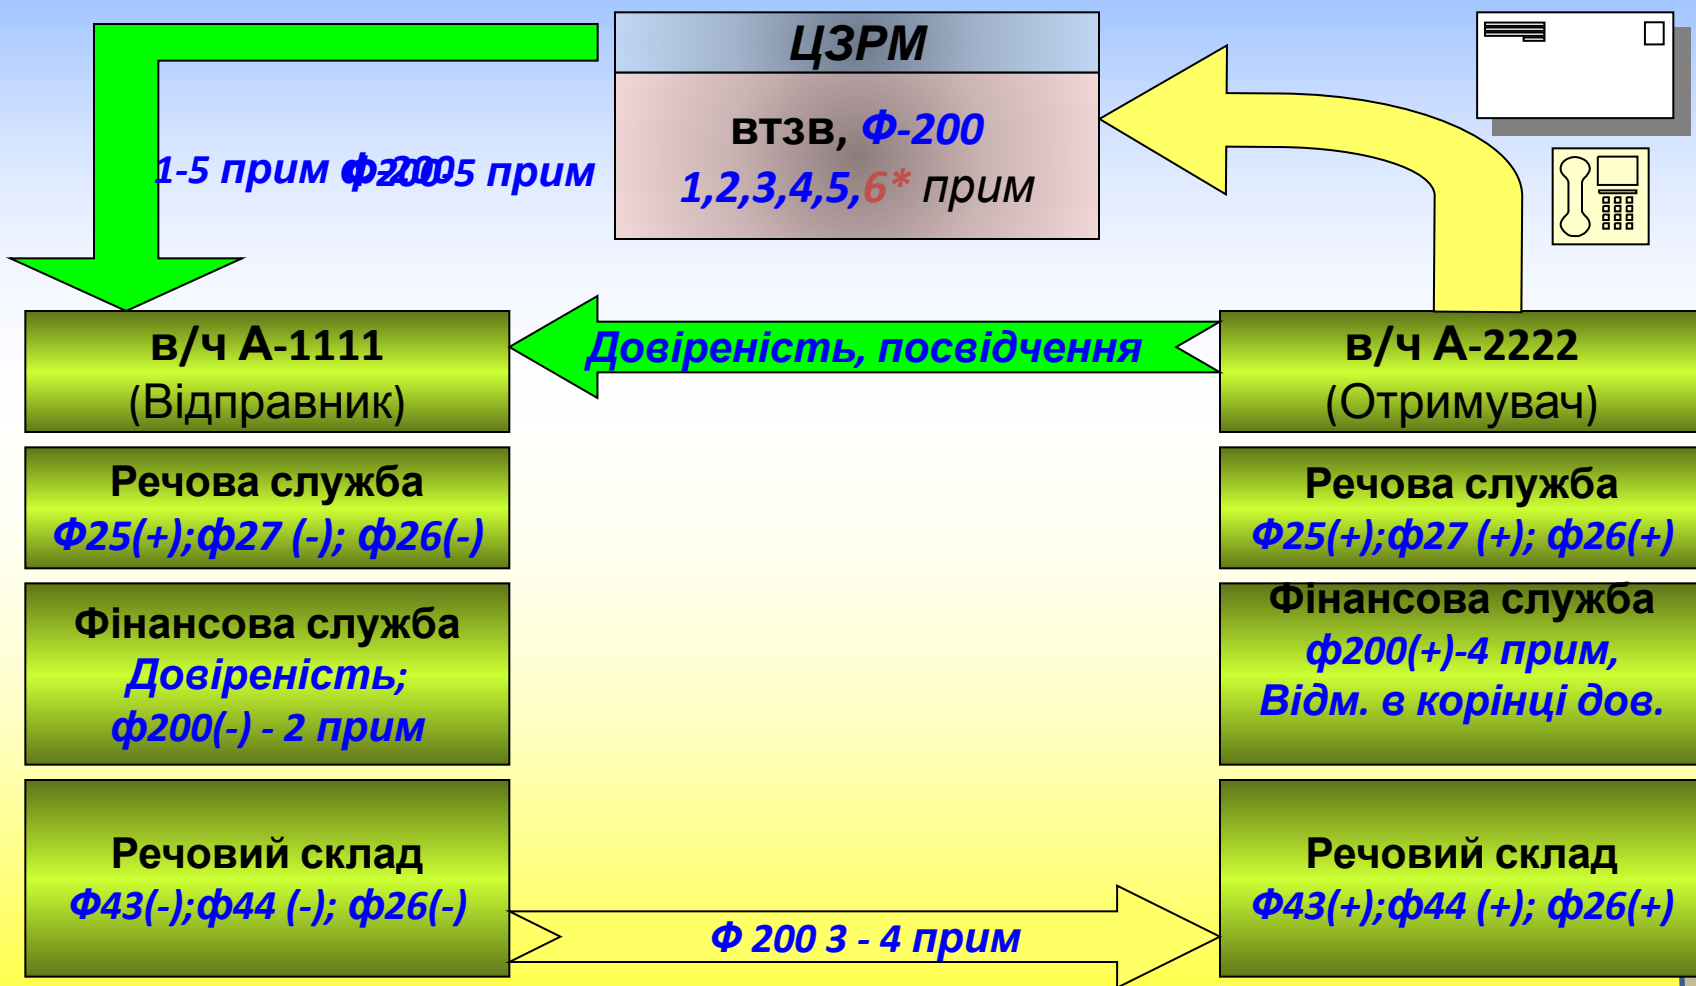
ЦЗРМ

втзв, Ф-200
1,2,3,4,5,6* прим

1-5 прим ф200 1-5 прим

в/ч А-1111
(Відправник)

Довіреність, посвідчення

в/ч А-2222
(Отримувач)

Речова служба
Ф25(+);ф27 (-); ф26(-)

Речова служба
Ф25(+);ф27 (+); ф26(+)

Фінансова служба
Довіреність;
ф200(-) - 2 прим

Фінансова служба
ф200(+)-4 прим,
Відм. в корінці дов.

Речовий склад
Ф43(-);ф44 (-); ф26(-)

Ф 200 3 - 4 прим

Речовий склад
Ф43(+);ф44 (+); ф26(+)